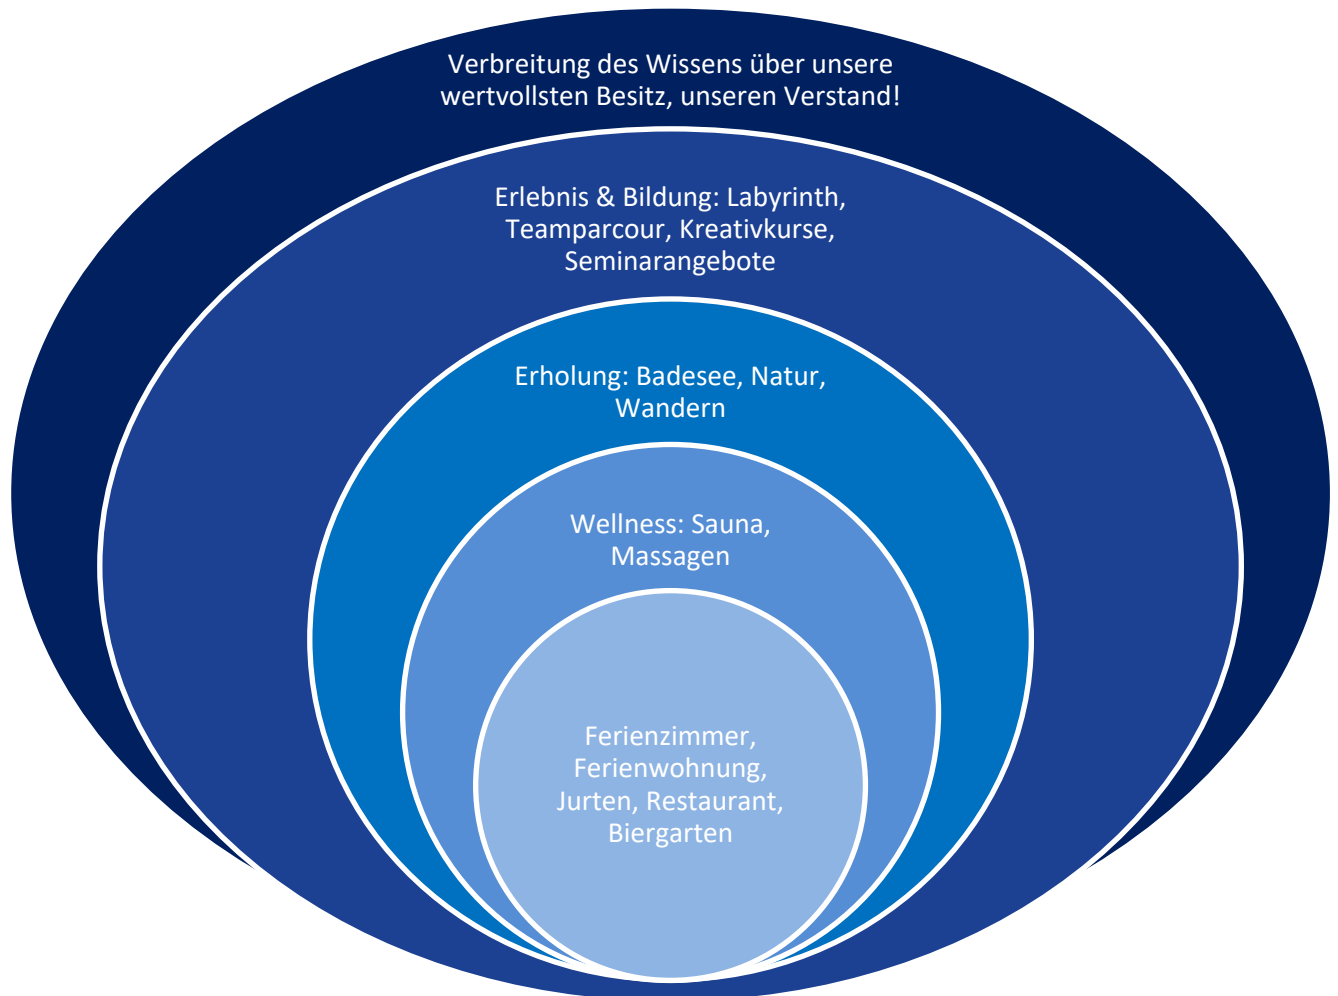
Verbreitung des Wissens über unsere wertvollsten Besitz, unseren Verstand!

Erlebnis & Bildung: Labyrinth, Teamparcour, Kreativkurse, Seminarangebote

Erholung: Badesee, Natur, Wandern

Wellness: Sauna, Massagen

Ferienzimmer, Ferienwohnung, Jurten, Restaurant, Biergarten